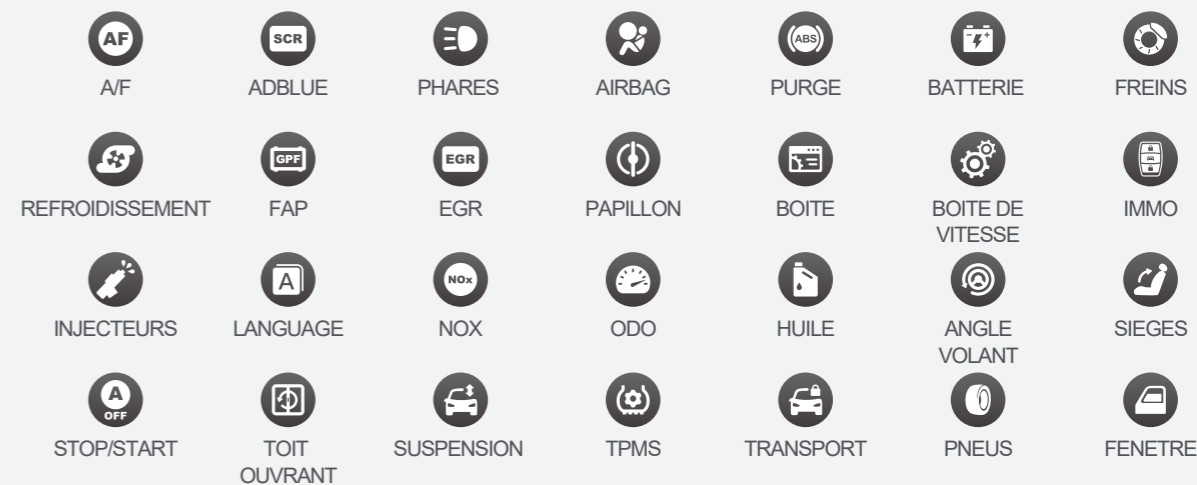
AF
A/F

SCR
ADBLUE

PHARES

AIRBAG

ABS
PURGE

BATTERIE

FREINS

REFROIDISSEMENT

GPF
FAP

EGR
EGR

PAPILLON

BOITE

BOITE DE VITESSE

IMMO

INJECTEURS

A
LANGUAGE

NOx
NOX

ODO

HUILE

ANGLE VOLANT

SIEGES

A
OFF
STOP/START

TOIT OUVRANT

SUSPENSION

TPMS

TRANSPORT

PNEUS

FENETRE